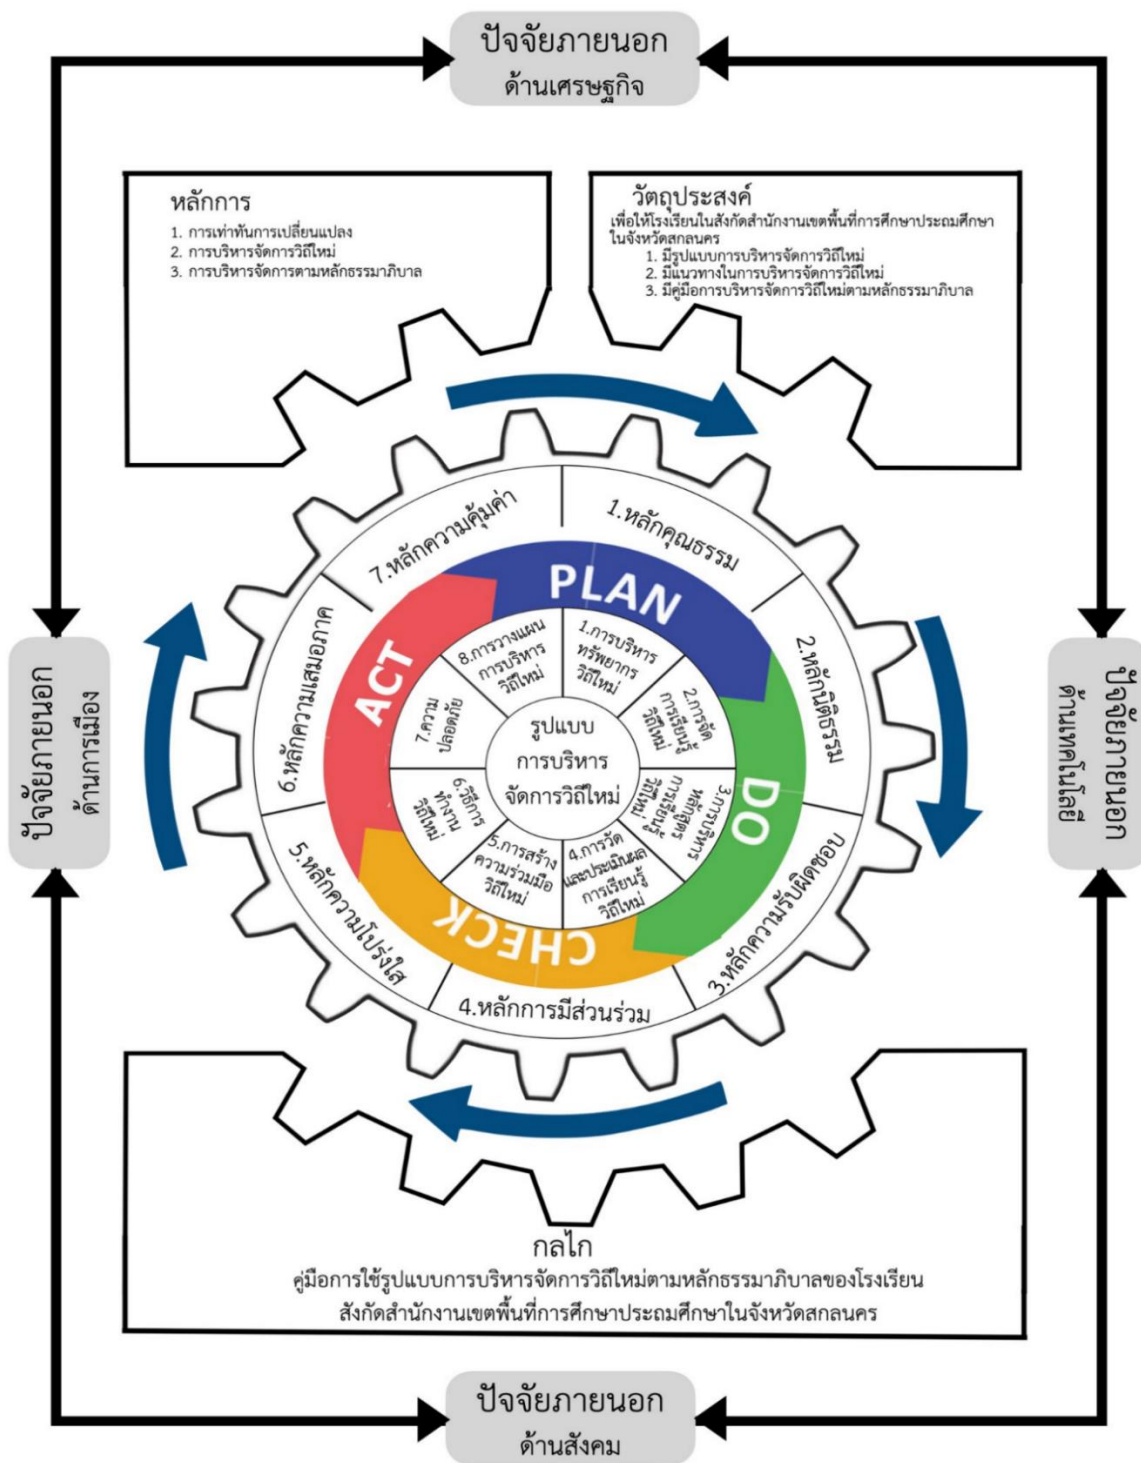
ปัจจัยภายนอก
ด้านเศรษฐกิจ

หลักการ
1. การเท่าทันการเปลี่ยนแปลง
2. การบริหารจัดการวิถีใหม่
3. การบริหารจัดการตามหลักธรรมาภิบาล

วัตถุประสงค์
เพื่อให้โรงเรียนในสังกัดสำนักงานเขตพื้นที่การศึกษาประถมศึกษาในจังหวัดสกลนคร
1. มีรูปแบบการบริหารจัดการวิถีใหม่
2. มีแนวทางในการบริหารจัดการวิถีใหม่
3. มีคู่มือการบริหารจัดการวิถีใหม่ตามหลักธรรมาภิบาล

ปัจจัยภายนอก
ด้านการเมือง

ปัจจัยภายนอก
ด้านเทคโนโลยี

1.หลักคุณธรรม
2.หลักนิติธรรม
3.หลักความรับผิดชอบ
4.หลักการมีส่วนร่วม
5.หลักความโปร่งใส
6.หลักความเสมอภาค
7.หลักความคุ้มค่า

PLAN
DO
CHECK
ACT

1.การบริหารทรัพยากรวิถีใหม่
2.การจัดการเรียนรู้วิถีใหม่
3.การบริหารหลักสูตรการเรียนรู้วิถีใหม่
4.การวัดและประเมินผลการเรียนรู้วิถีใหม่
5.การสร้างความร่วมมือวิถีใหม่
6.วิธีการทำงานวิถีใหม่
7.ความปลอดภัย
8.การวางแผนการบริหารวิถีใหม่

รูปแบบการบริหารจัดการวิถีใหม่

กลไก
คู่มือการใช้รูปแบบการบริหารจัดการวิถีใหม่ตามหลักธรรมาภิบาลของโรงเรียน สังกัดสำนักงานเขตพื้นที่การศึกษาประถมศึกษาในจังหวัดสกลนคร

ปัจจัยภายนอก
ด้านสังคม